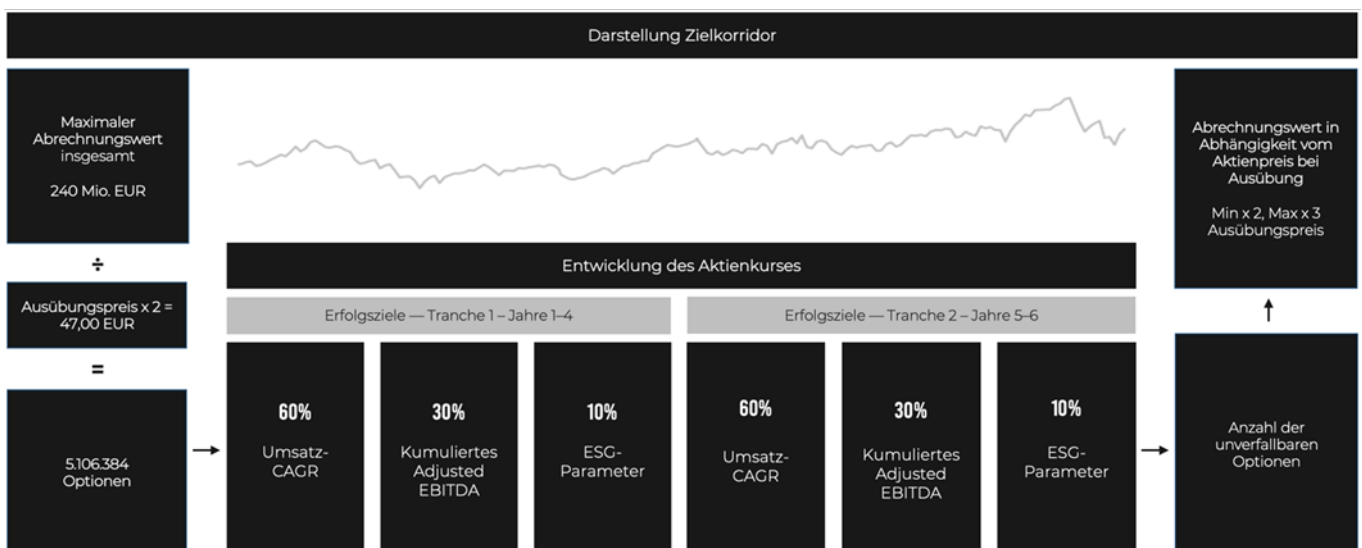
Darstellung Zielkorridor

Maximaler Abrechnungswert insgesamt

240 Mio. EUR

÷

Ausübungspreis x 2 = 47,00 EUR

=

5.106.384 Optionen

Entwicklung des Aktienkurses

Erfolgsziele — Tranche 1 – Jahre 1–4

60%

Umsatz-CAGR

30%

Kumuliertes Adjusted EBITDA

10%

ESG-Parameter

Erfolgsziele — Tranche 2 – Jahre 5–6

60%

Umsatz-CAGR

30%

Kumuliertes Adjusted EBITDA

10%

ESG-Parameter

Abrechnungswert in Abhängigkeit vom Aktienpreis bei Ausübung

Min x 2, Max x 3 Ausübungspreis

Anzahl der unverfallbaren Optionen